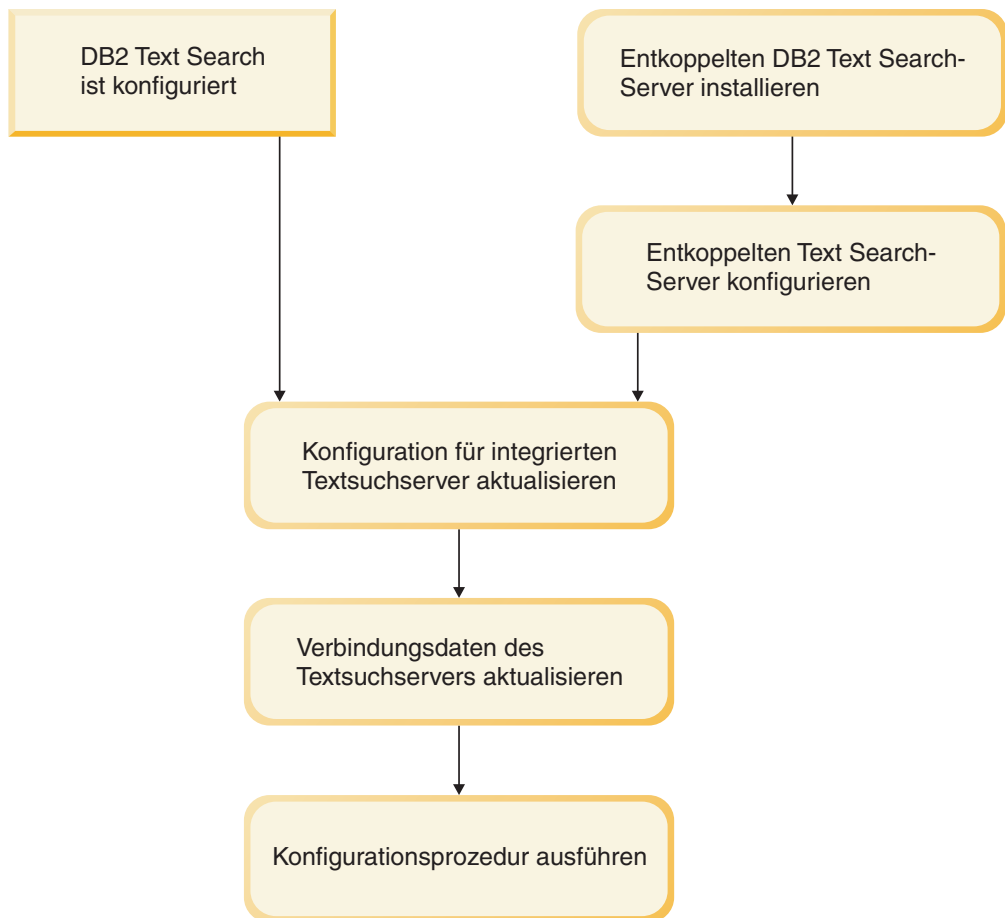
DB2 Text Search ist konfiguriert

Entkoppelten DB2 Text Search-Server installieren

Entkoppelten Text Search-Server konfigurieren

Konfiguration für integrierten Textsuchserver aktualisieren

Verbindungsdaten des Textsuchservers aktualisieren

Konfigurationsprozedur ausführen